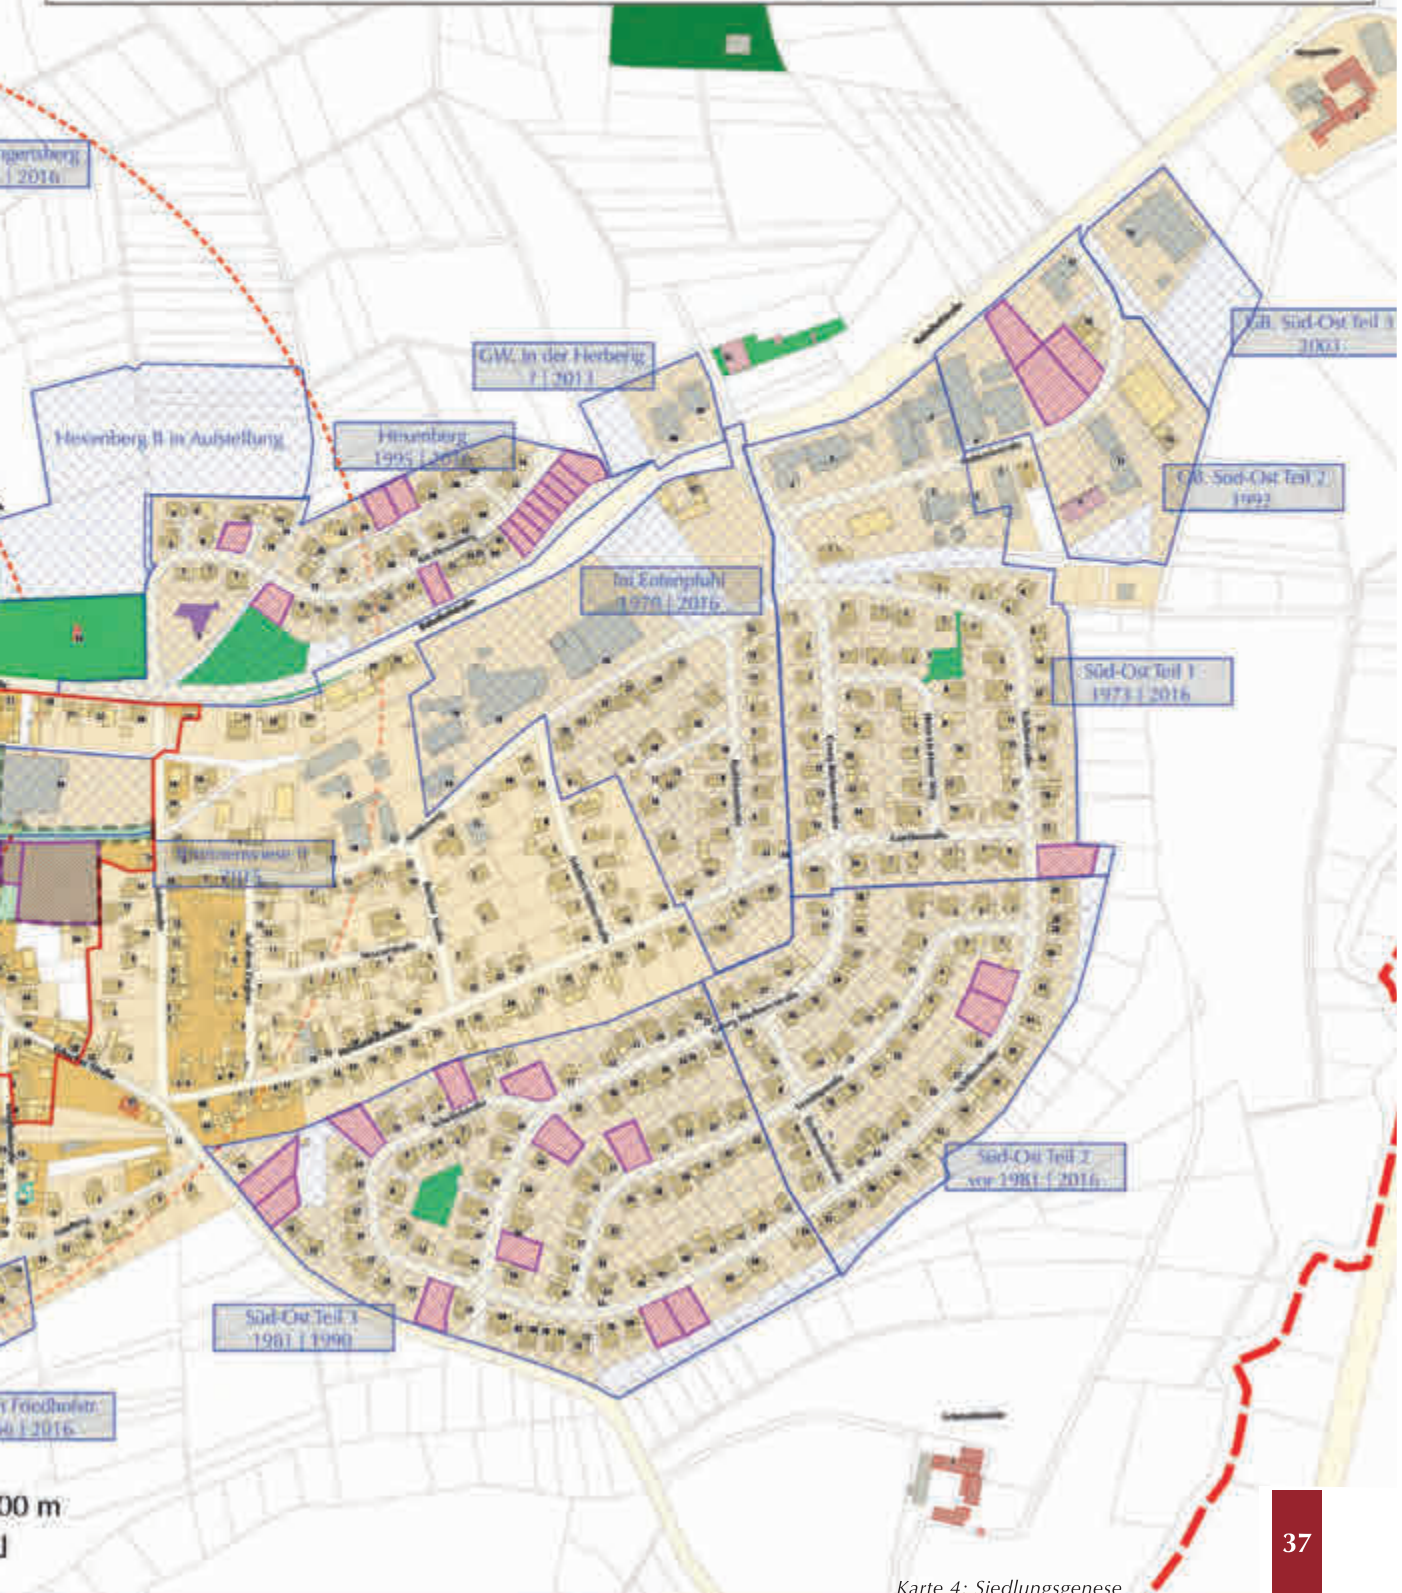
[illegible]gensberg
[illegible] | 2016

GW. In der Herberig
? | 2011

GB. Süd-Ost Teil 3
2003

Hexenberg II in Aufstellung

Heuenberg
1995 | 2016

GB. Süd-Ost Teil 2
1992

Im Entenpfuhl
1970 | 2016

Süd-Ost Teil 1
1973 | 2016

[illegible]wiese II
2015

Süd-Ost Teil 2
vor 1981 | 2016

Süd-Ost Teil 3
1981 | 1990

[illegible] Friedhofstr.
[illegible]0 | 2016

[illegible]00 m

37

Karte 4: Siedlungsgenese